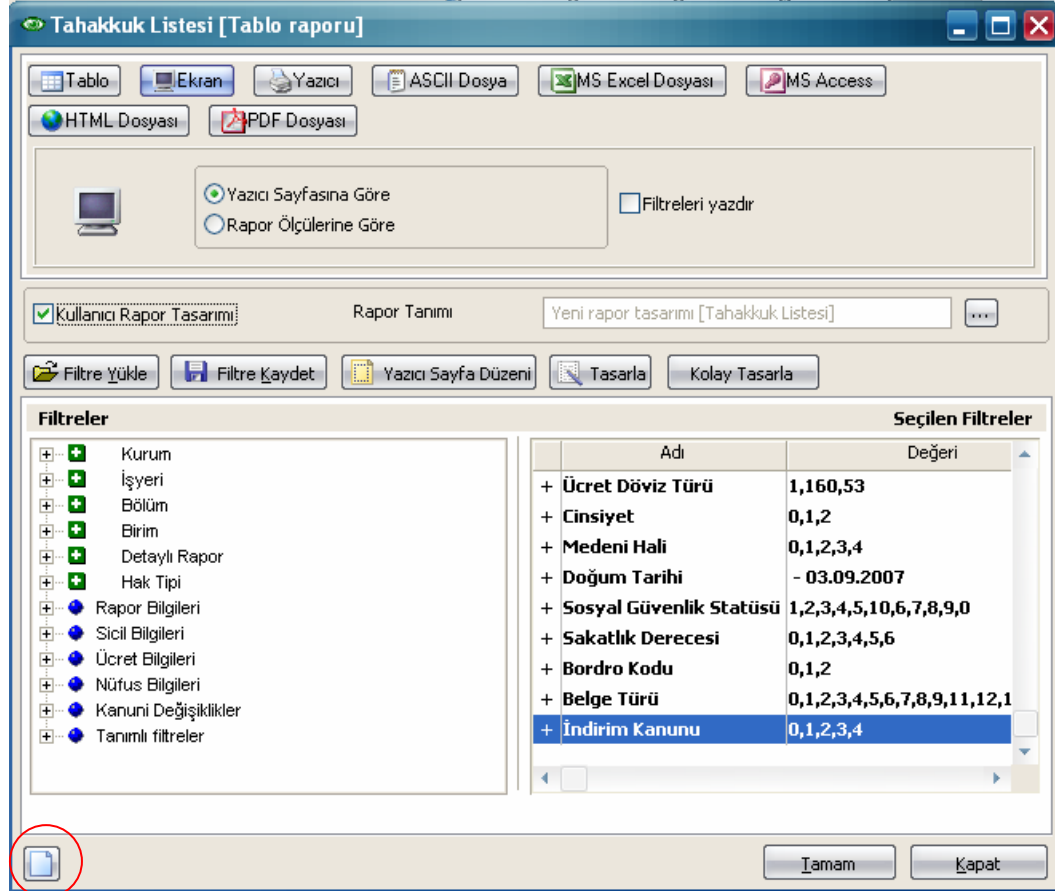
Tahakkuk Listesi [Tablo raporu]

Tablo
Ekran
Yazıcı
ASCII Dosya
MS Excel Dosyası
MS Access
HTML Dosyası
PDF Dosyası

Yazıcı Sayfasına Göre
Rapor Ölçülerine Göre
Filtreleri yazdır

Kullanıcı Rapor Tasarımı
Rapor Tanımı
Yeni rapor tasarımı [Tahakkuk Listesi]
...

Filtre Yükle
Filtre Kaydet
Yazıcı Sayfa Düzeni
Tasarla
Kolay Tasarla

Filtreler
Seçilen Filtreler

Kurum
İşyeri
Bölüm
Birim
Detaylı Rapor
Hak Tipi
Rapor Bilgileri
Sicil Bilgileri
Ücret Bilgileri
Nüfus Bilgileri
Kanuni Değişiklikler
Tanımlı filtreler

| Adı | Değeri |
|---|---|
| + Ücret Döviz Türü | 1,160,53 |
| + Cinsiyet | 0,1,2 |
| + Medeni Hali | 0,1,2,3,4 |
| + Doğum Tarihi | - 03.09.2007 |
| + Sosyal Güvenlik Statüsü | 1,2,3,4,5,10,6,7,8,9,0 |
| + Sakatlık Derecesi | 0,1,2,3,4,5,6 |
| + Bordro Kodu | 0,1,2 |
| + Belge Türü | 0,1,2,3,4,5,6,7,8,9,11,12,1 |
| + İndirim Kanunu | 0,1,2,3,4 |

Tamam
Kapat